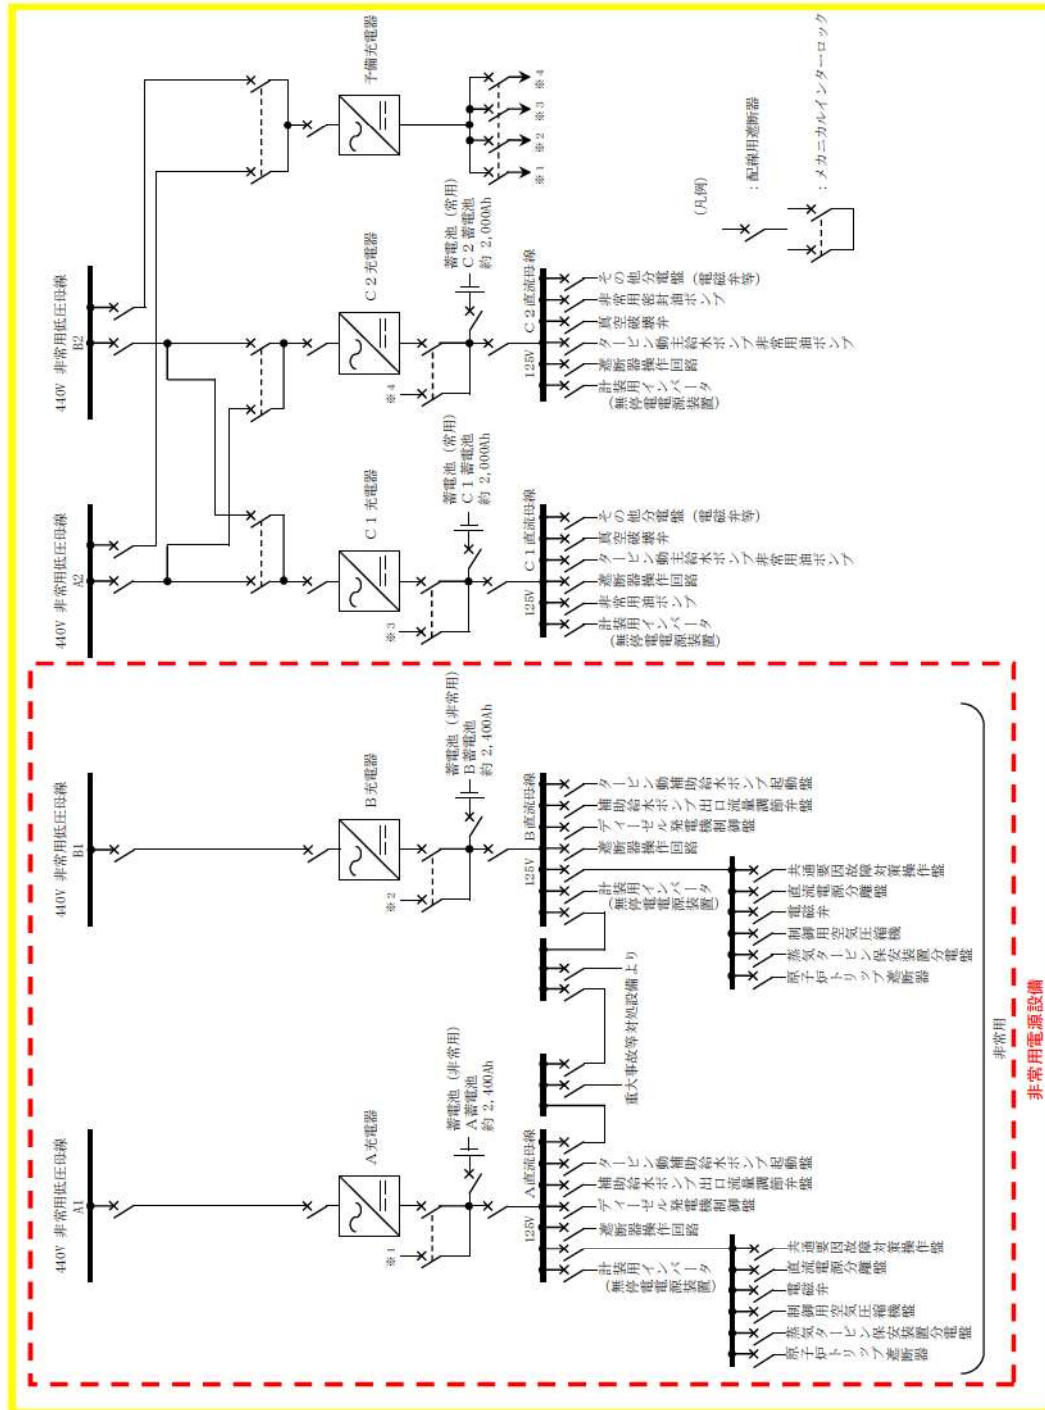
440V 非常用低圧母線 B2

440V 非常用低圧母線 A2

予備充電器

C2充電器

C1充電器

蓄電池（常用）
C2蓄電池
約 2,000Ah

蓄電池（常用）
C1蓄電池
約 2,000Ah

※1 ※2 ※3 ※4

※4

※3

C2直流母線
125V

C1直流母線
125V

その他分電盤（電磁弁等）
非常用密封油ポンプ
真空破壊弁
タービン動主給水ポンプ非常用油ポンプ
遮断器操作回路
計装用インバータ（無停電電源装置）

その他分電盤（電磁弁等）
真空破壊弁
タービン動主給水ポンプ非常用油ポンプ
遮断器操作回路
非常用油ポンプ
計装用インバータ（無停電電源装置）

（凡例）
：配線用遮断器
：メカニカルインターロック

440V 非常用低圧母線 B1

440V 非常用低圧母線 A1

B充電器

A充電器

蓄電池（非常用）
B蓄電池
約 2,400Ah

蓄電池（非常用）
A蓄電池
約 2,400Ah

※2

※1

B直流母線
125V

A直流母線
125V

タービン動補助給水ポンプ起動盤
補助給水ポンプ出口流量調節弁盤
ディーゼル発電機制御盤
遮断器操作回路
計装用インバータ（無停電電源装置）

共通要因故障対策操作盤
直流電源分離盤
電磁弁盤
制御用空気圧縮機盤
蒸気タービン保安装置分電盤
原子炉トリップ遮断器

重大事故等対処設備より

タービン動補助給水ポンプ起動盤
補助給水ポンプ出口流量調節弁盤
ディーゼル発電機制御盤
遮断器操作回路
計装用インバータ（無停電電源装置）

共通要因故障対策操作盤
直流電源分離盤
電磁弁盤
制御用空気圧縮機盤
蒸気タービン保安装置分電盤
原子炉トリップ遮断器

非常用

非常用電源設備